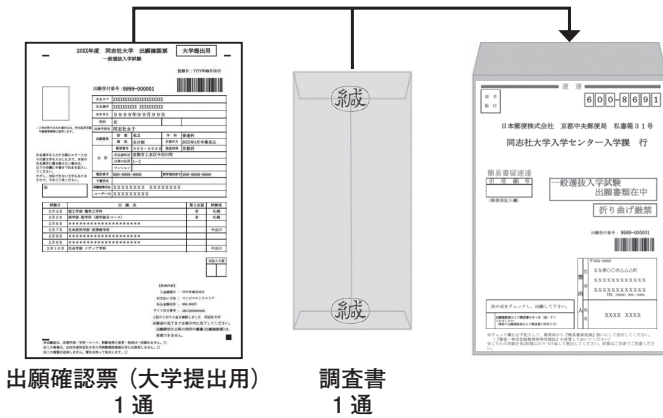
20XX年度 同志社大学 出願確認票 大学提出用

一般選抜入学試験

出願受付番号：9999-000001

緘

緘

600-8691

日本郵便株式会社 京都中央郵便局 私書箱31号

同志社大学入学センター入学課 行

簡易書留速達

一般選抜入学試験
出願書類在中

折り曲げ厳禁

出願受付番号：9999-000001

XXXX XXXX

出願確認票（大学提出用）
1通

調査書
1通